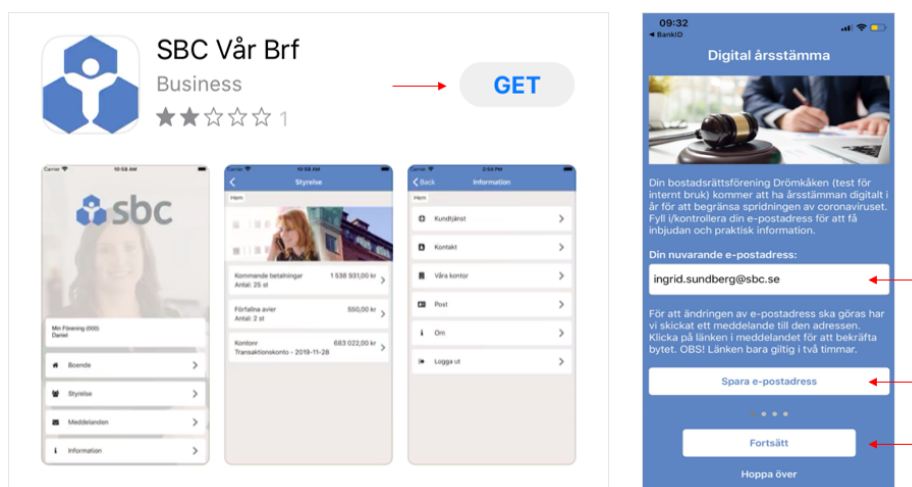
SBC Vår Brf

Business

1

GET

Carrier 10:58 AM

sbc

Min Förening (000)
Daniel

Boende

Styrelse

Meddelanden

Information

Carrier 10:58 AM

Styrelse

Hem

Kommande betalningar 1 538 931,00 kr
Antal: 25 st

Förfallna avier 550,00 kr
Antal: 2 st

Kontonr 683 022,00 kr
Transaktionskonto - 2019-11-28

Carrier 2:53 PM

Back Information

Kundtjänst

Kontakt

Våra kontor

Post

Om

Logga ut

09:32
◂ BankID

Digital årsstämma

Din bostadsrättsförening Drömkåken (test för internt bruk) kommer att ha årsstämman digitalt i år för att begränsa spridningen av coronaviruset. Fyll i/kontrollera din e-postadress för att få inbjudan och praktisk information.

Din nuvarande e-postadress:

ingrid.sundberg@sbc.se

För att ändringen av e-postadress ska göras har vi skickat ett meddelande till den adressen. Klicka på länken i meddelandet för att bekräfta bytet. OBS! Länken bara giltig i två timmar.

Spara e-postadress

Fortsätt

Hoppa över